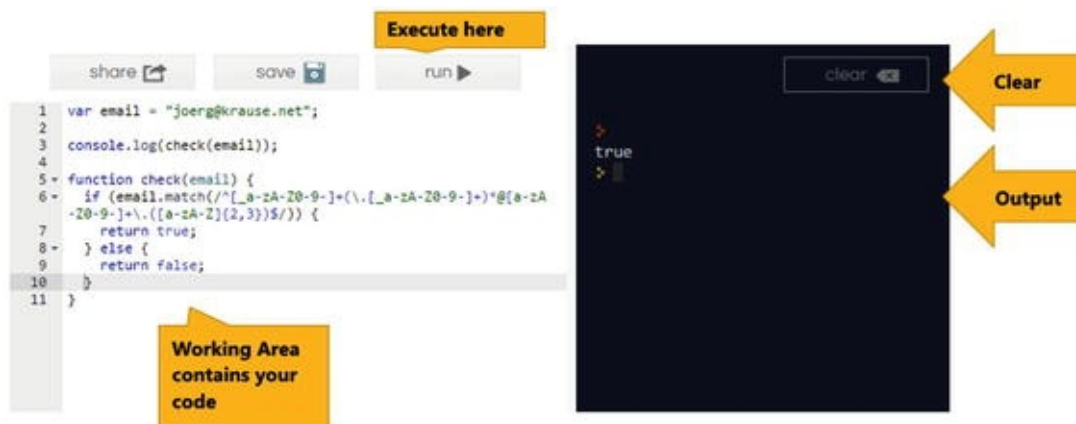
Execute here

share

save

run

1 var email = "joerg@krause.net";
2
3 console.log(check(email));
4
5 function check(email) {
6   if (email.match(/^[_a-zA-Z0-9-]+(\.[_a-zA-Z0-9-]+)*@[a-zA-Z0-9-]+\.([a-zA-Z]{2,3})$/)) {
7     return true;
8   } else {
9     return false;
10  }
11 }

Working Area contains your code

clear

Clear

>
true
>

Output